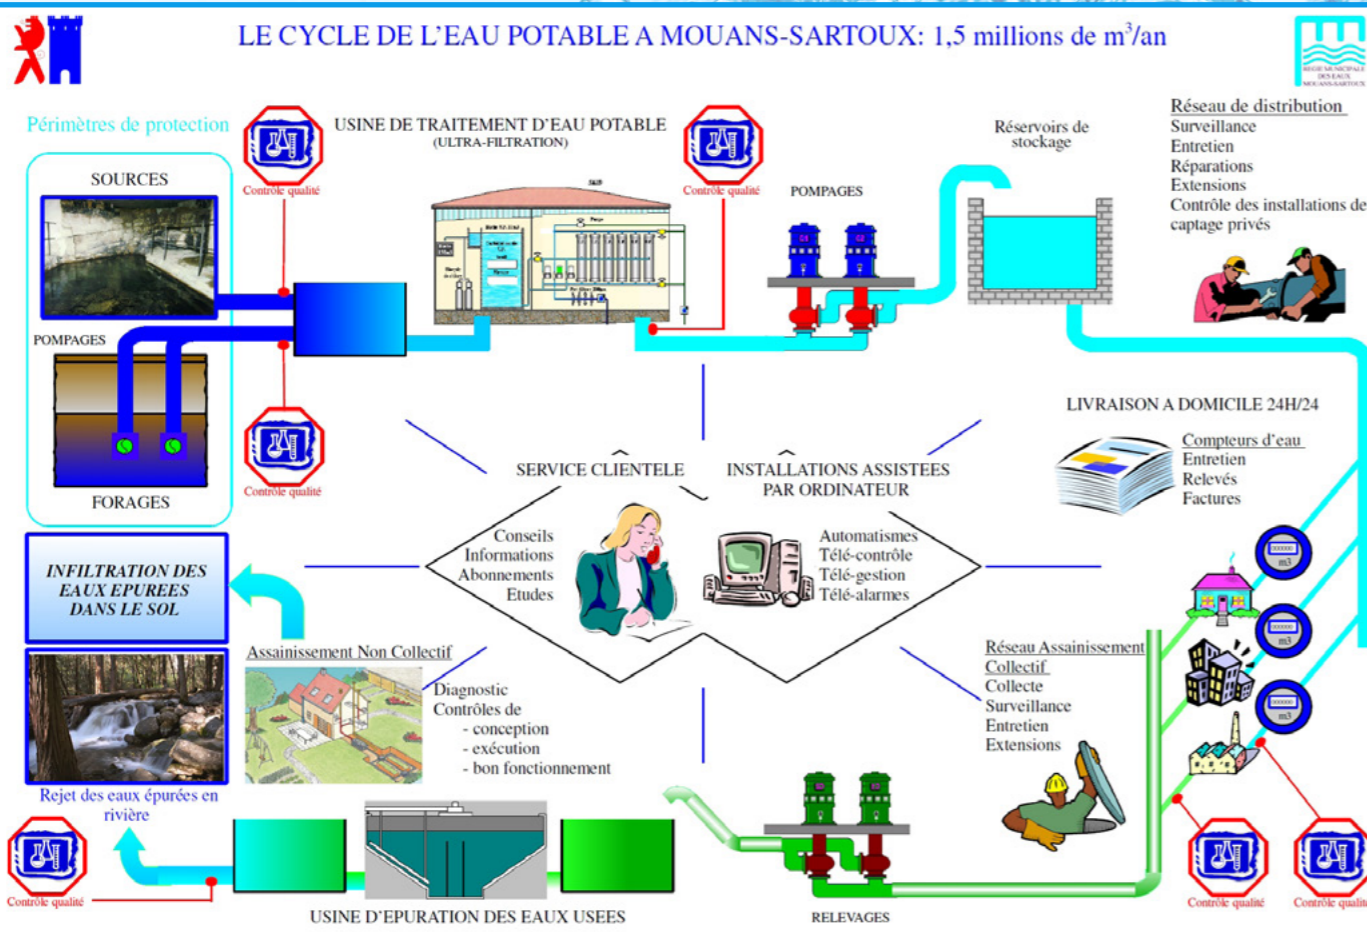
LE CYCLE DE L'EAU POTABLE A MOUANS-SARTOUX: 1,5 millions de m$^3$/an

REGIE MUNICIPALE DES EAUX MOUANS-SARTOUX

Périmètres de protection

SOURCES

POMPAGES

FORAGES

Contrôle qualité

USINE DE TRAITEMENT D'EAU POTABLE
(ULTRA-FILTRATION)

Contrôle qualité

Contrôle qualité

POMPAGES

Réservoirs de stockage

Réseau de distribution
Surveillance
Entretien
Réparations
Extensions
Contrôle des installations de captage privés

LIVRAISON A DOMICILE 24H/24

Compteurs d'eau
Entretien
Relevés
Factures

SERVICE CLIENTELE

INSTALLATIONS ASSISTEES PAR ORDINATEUR

Conseils
Informations
Abonnements
Etudes

Automatismes
Télé-contrôle
Télé-gestion
Télé-alarmes

INFILTRATION DES EAUX EPUREES DANS LE SOL

Assainissement Non Collectif

Diagnostic
Contrôles de
- conception
- exécution
- bon fonctionnement

Réseau Assainissement Collectif
Collecte
Surveillance
Entretien
Extensions

Rejet des eaux épurées en rivière

Contrôle qualité

USINE D'EPURATION DES EAUX USEES

RELEVAGES

Contrôle qualité

Contrôle qualité